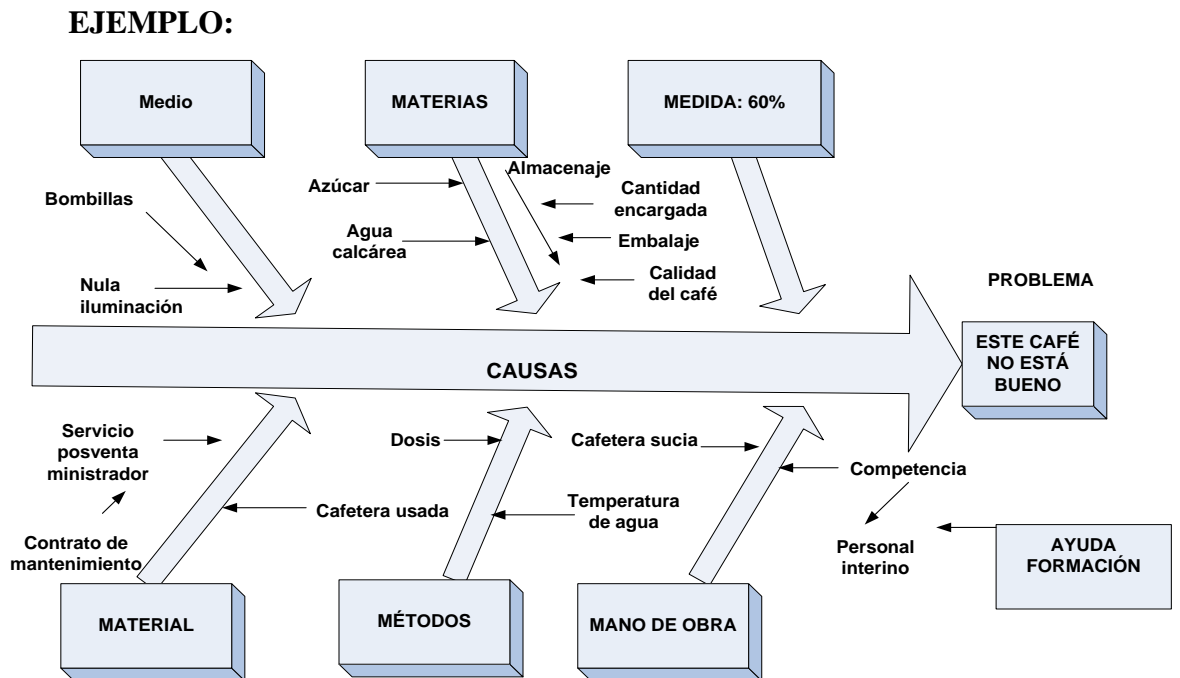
EJEMPLO:

Medio

MATERIAS

MEDIDA: 60%

Bombillas

Nula iluminación

Azúcar

Agua calcárea

Almacenaje

Cantidad encargada

Embalaje

Calidad del café

PROBLEMA

ESTE CAFÉ NO ESTÁ BUENO

CAUSAS

Servicio posventa ministrador

Contrato de mantenimiento

Cafetera usada

Dosis

Temperatura de agua

Cafetera sucia

Competencia

Personal interino

AYUDA FORMACIÓN

MATERIAL

MÉTODOS

MANO DE OBRA